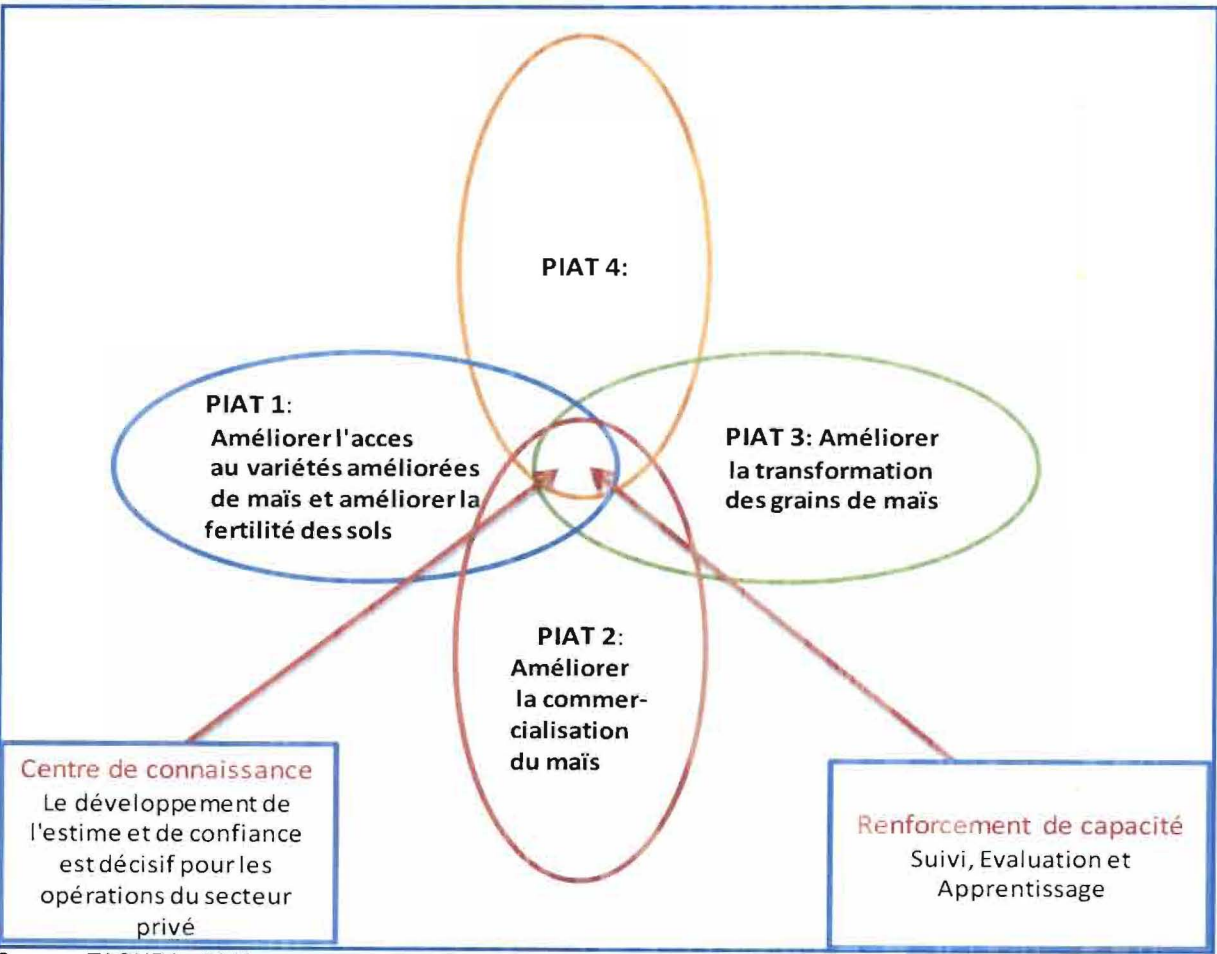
PIAT 4:

PIAT 1: Améliorer l'acces au variétés améliorées de maïs et améliorer la fertilité des sols

PIAT 3: Améliorer la transformation des grains de maïs

PIAT 2: Améliorer la commercialisation du maïs

Centre de connaissance
Le développement de l'estime et de confiance est décisif pour les opérations du secteur privé

Renforcement de capacité
Suivi, Evaluation et Apprentissage

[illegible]